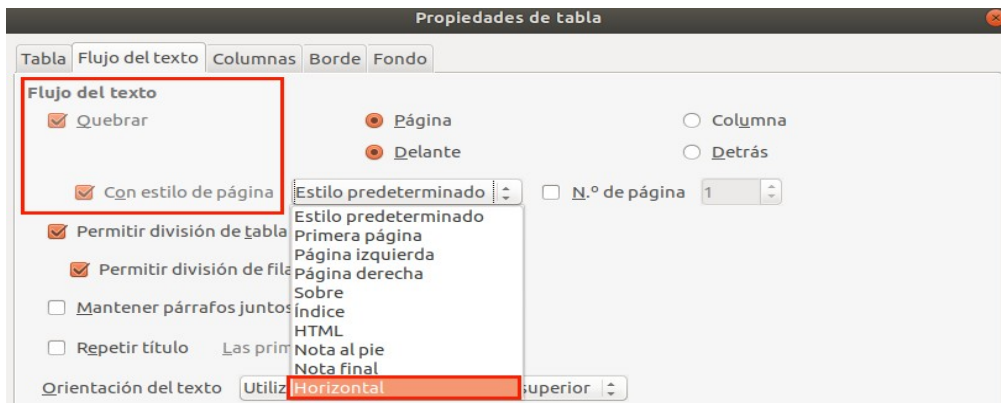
Propiedades de tabla

Tabla | Flujo del texto | Columnas | Borde | Fondo

Flujo del texto

Quebrar

Página

Columna

Delante

Detrás

Con estilo de página

Estilo predeterminado

N.º de página

1

Estilo predeterminado
Primera página
Página izquierda
Página derecha
Sobre
Índice
HTML
Nota al pie
Nota final
Horizontal

Permitir división de tabla

Permitir división de fila

Mantener párrafos juntos

Repetir título

Las prim

Orientación del texto

Utiliz

superior